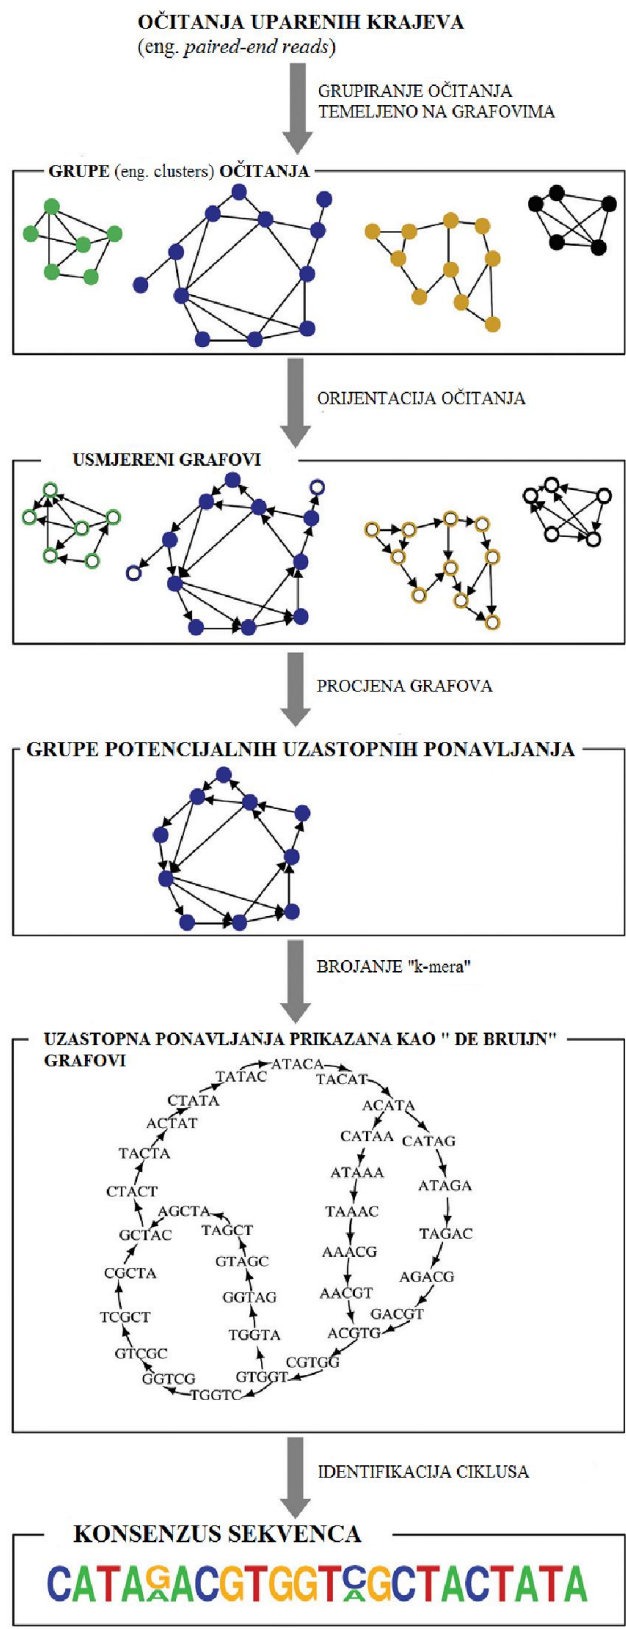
OČITANJA UPARENIH KRAJEVA
(eng. *paired-end reads*)

GRUPIRANJE OČITANJA TEMELJENO NA GRAFOVIMA

GRUPE (eng. clusters) OČITANJA

ORIJENTACIJA OČITANJA

USMJERENI GRAFOVI

PROCJENA GRAFOVA

GRUPE POTENCIJALNIH UZASTOPNIH PONAVLJANJA

BROJANJE "k-mera"

UZASTOPNA PONAVLJANJA PRIKAZANA KAO " DE BRUIJN" GRAFOVI

ATACA TACAT ACATA CATAA CATAG ATAAA ATAGA TAAAC TAGAC AAACG AGACG AACGT GACGT ACGTG CGTGG GTGGT TGGTC GGTCG GTCGC TCGCT CGCTA GCTAC CTACT TACTA ACTAT CTATA TATAC AGCTA TAGCT GTAGC GGTAG TGGTA

IDENTIFIKACIJA CIKLUSA

KONSENZUS SEKVENCA

CATAGACGTGGTCGCTACTATA